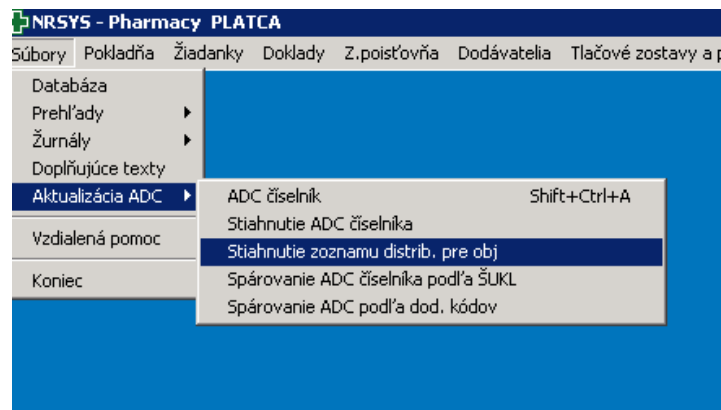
NRSYS - Pharmacy PLATCA

Súbory Pokladňa Žiadanky Doklady Z.poisťovňa Dodávatelia Tlačové zostavy a p

Databáza
Prehľady
Žurnály
Doplňujúce texty
Aktualizácia ADC
Vzdialená pomoc
Koniec

ADC číselník Shift+Ctrl+A
Stiahnutie ADC číselníka
Stiahnutie zoznamu distrib. pre obj
Spárovanie ADC číselníka podľa ŠUKL
Spárovanie ADC podľa dod. kódov